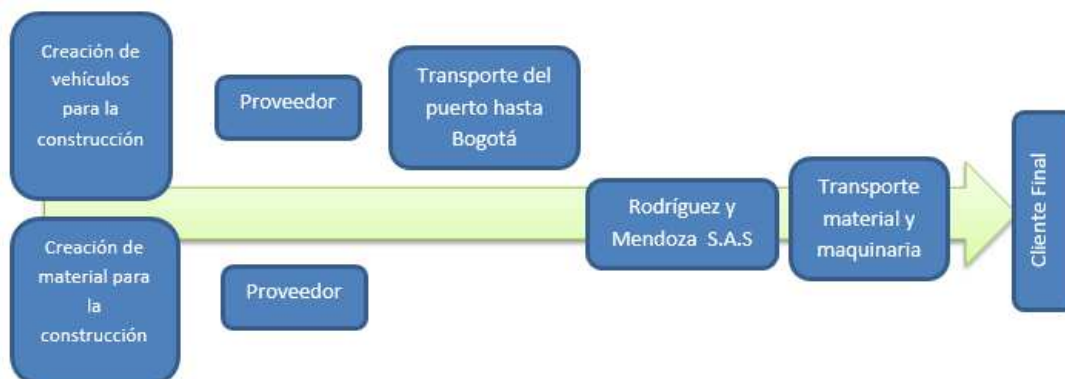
Creación de vehículos para la construcción

Proveedor

Transporte del puerto hasta Bogotá

Creación de material para la construcción

Proveedor

Rodríguez y Mendoza S.A.S

Transporte material y maquinaria

Cliente Final